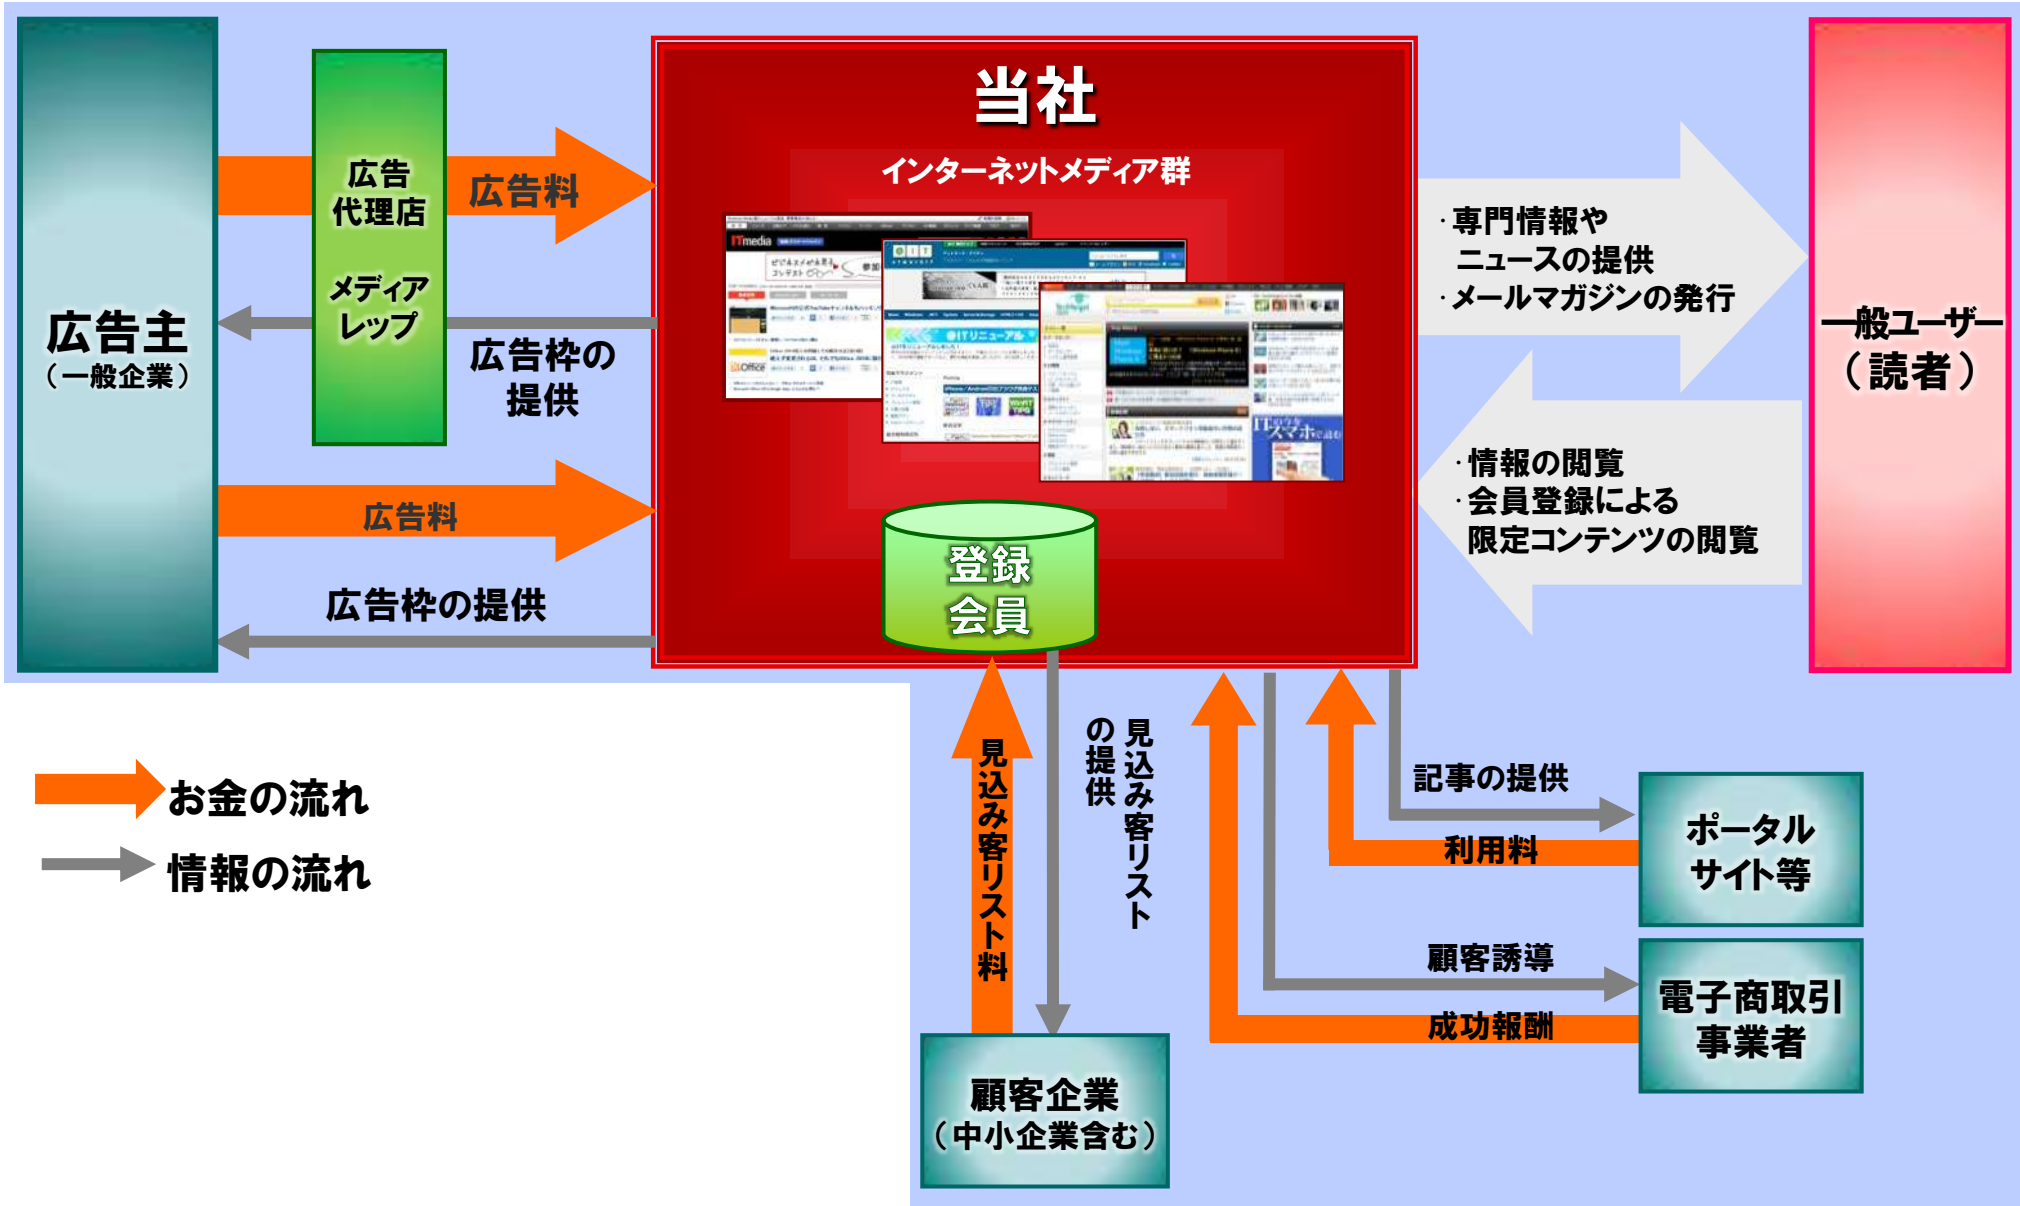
当社

インターネットメディア群

広告主
（一般企業）

広告
代理店

メディア
レップ

広告料

広告枠の
提供

広告料

広告枠の提供

登録
会員

・専門情報や
ニュースの提供
・メールマガジンの発行

・情報の閲覧
・会員登録による
限定コンテンツの閲覧

一般ユーザー
（読者）

お金の流れ

情報の流れ

見込み客リスト料

見込み客リストの提供

記事の提供

利用料

ポータル
サイト等

顧客誘導

成功報酬

電子商取引
事業者

顧客企業
（中小企業含む）